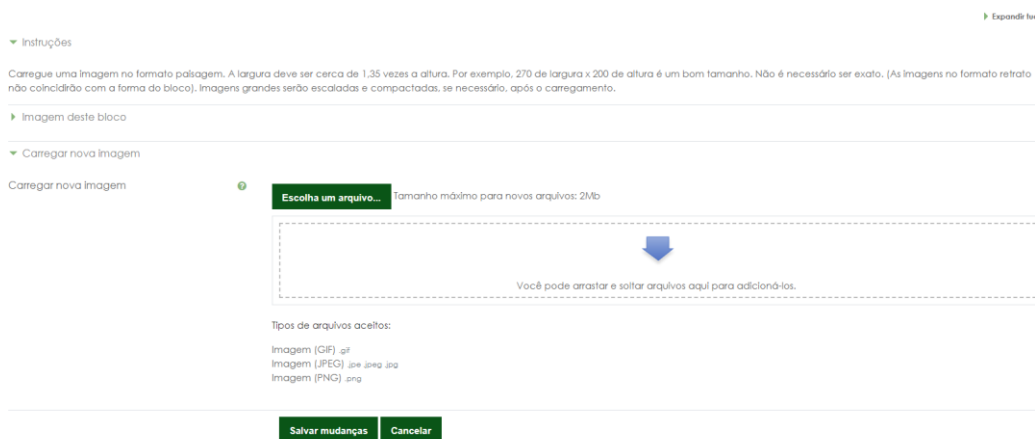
Expandir tu

Instruções

Carregue uma imagem no formato paisagem. A largura deve ser cerca de 1,35 vezes a altura. Por exemplo, 270 de largura x 200 de altura é um bom tamanho. Não é necessário ser exato. (As imagens no formato retrato não coincidirão com a forma do bloco). Imagens grandes serão escaladas e compactadas, se necessário, após o carregamento.

Imagem deste bloco

Carregar nova imagem

Carregar nova imagem

Escolha um arquivo... Tamanho máximo para novos arquivos: 2Mb

Você pode arrastar e soltar arquivos aqui para adicioná-los.

Tipos de arquivos aceitos:

Imagem (GIF) .gif
Imagem (JPEG) .jpe .jpeg .jpg
Imagem (PNG) .png

Salvar mudanças Cancelar